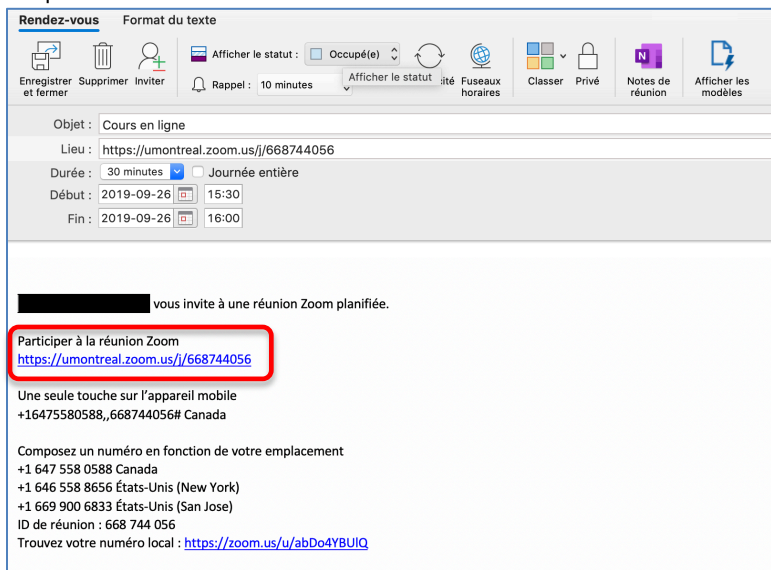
Rendez-vous Format du texte

Enregistrer et fermer Supprimer Inviter

Afficher le statut : Occupé(e)

Afficher le statut

Rappel : 10 minutes

ité Fuseaux horaires

Classer Privé

Notes de réunion

Afficher les modèles

Objet : Cours en ligne

Lieu : https://umontreal.zoom.us/j/668744056

Durée : 30 minutes Journée entière

Début : 2019-09-26 15:30

Fin : 2019-09-26 16:00

vous invite à une réunion Zoom planifiée.

Participer à la réunion Zoom
https://umontreal.zoom.us/j/668744056

Une seule touche sur l'appareil mobile
+16475580588,,668744056# Canada

Composez un numéro en fonction de votre emplacement
+1 647 558 0588 Canada
+1 646 558 8656 États-Unis (New York)
+1 669 900 6833 États-Unis (San Jose)
ID de réunion : 668 744 056
Trouvez votre numéro local : https://zoom.us/u/abDo4YBUlQ